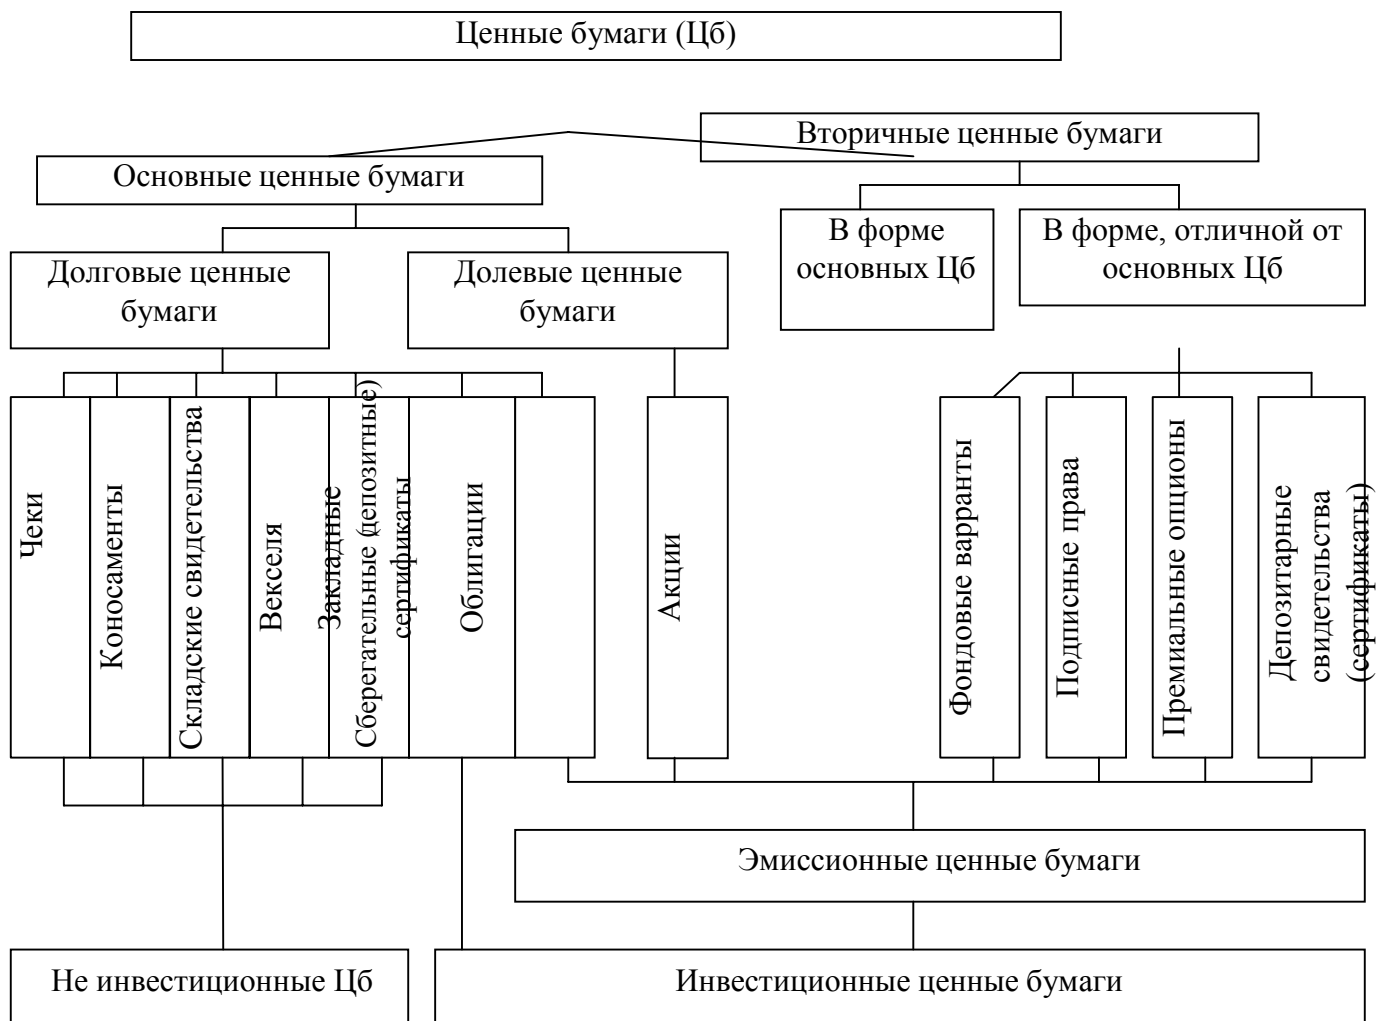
Ценные бумаги (Цб)

Основные ценные бумаги

Вторичные ценные бумаги

Долговые ценные бумаги

Долевые ценные бумаги

В форме основных Цб

В форме, отличной от основных Цб

Чеки

Коносаменты

Складские свидетельства

Векселя

Закладные

Сберегательные (депозитные) сертификаты

Облигации

Акции

Фондовые варранты

Подписные права

Премиальные опционы

Депозитарные свидетельства (сертификаты)

Эмиссионные ценные бумаги

Не инвестиционные Цб

Инвестиционные ценные бумаги